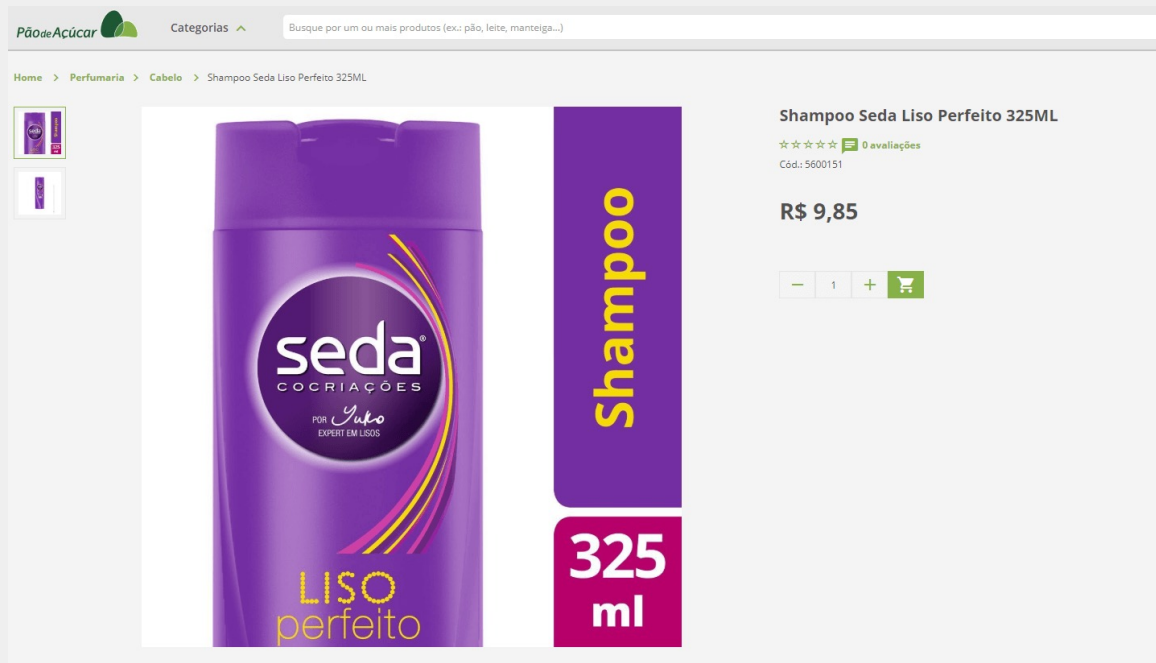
PãodeAçúcar

Categorias

Busque por um ou mais produtos (ex.: pão, leite, manteiga...)

Home > Perfumaria > Cabelo > Shampoo Seda Liso Perfeito 325ML

seda
COCRIAÇÕES
POR Yuko
EXPERT EM LISOS

LISO perfeito

Shampoo

325 ml

Shampoo Seda Liso Perfeito 325ML

0 avaliações

Cód.: 5600151

R$ 9,85

1